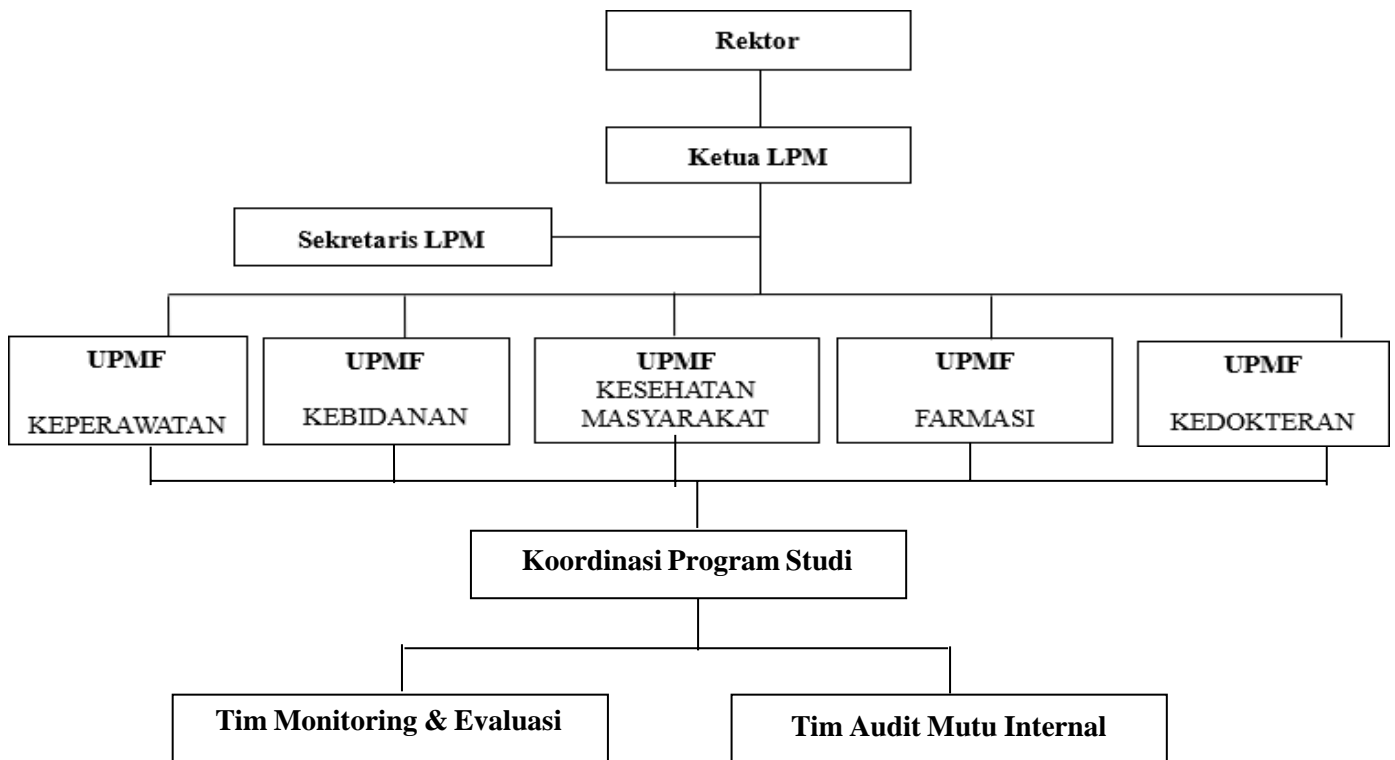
Rektor

Ketua LPM

Sekretaris LPM

UPMF

KEPERAWATAN

UPMF

KEBIDANAN

UPMF

KESEHATAN MASYARAKAT

UPMF

FARMASI

UPMF

KEDOKTERAN

Koordinasi Program Studi

Tim Monitoring & Evaluasi

Tim Audit Mutu Internal